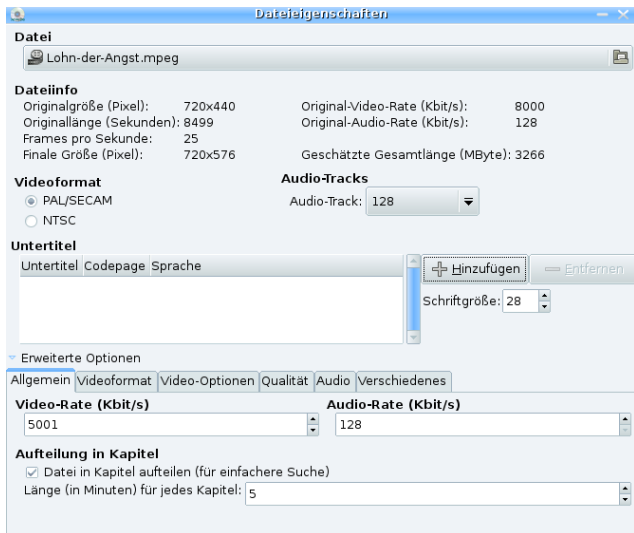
Dateieigenschaften

Datei
Lohn-der-Angst.mpeg

Dateiinfo
Originalgröße (Pixel): 720x440
Originallänge (Sekunden): 8499
Frames pro Sekunde: 25
Finale Größe (Pixel): 720x576
Original-Video-Rate (Kbit/s): 8000
Original-Audio-Rate (Kbit/s): 128
Geschätzte Gesamtlänge (MByte): 3266

Videoformat
PAL/SECAM
NTSC

Audio-Tracks
Audio-Track: 128

Untertitel
| Untertitel | Codepage | Sprache |
|---|---|---|

Hinzufügen
Entfernen
Schriftgröße: 28

Erweiterte Optionen
Allgemein | Videoformat | Video-Optionen | Qualität | Audio | Verschiedenes

Video-Rate (Kbit/s)
5001
Audio-Rate (Kbit/s)
128

Aufteilung in Kapitel
Datei in Kapitel aufteilen (für einfachere Suche)
Länge (in Minuten) für jedes Kapitel: 5